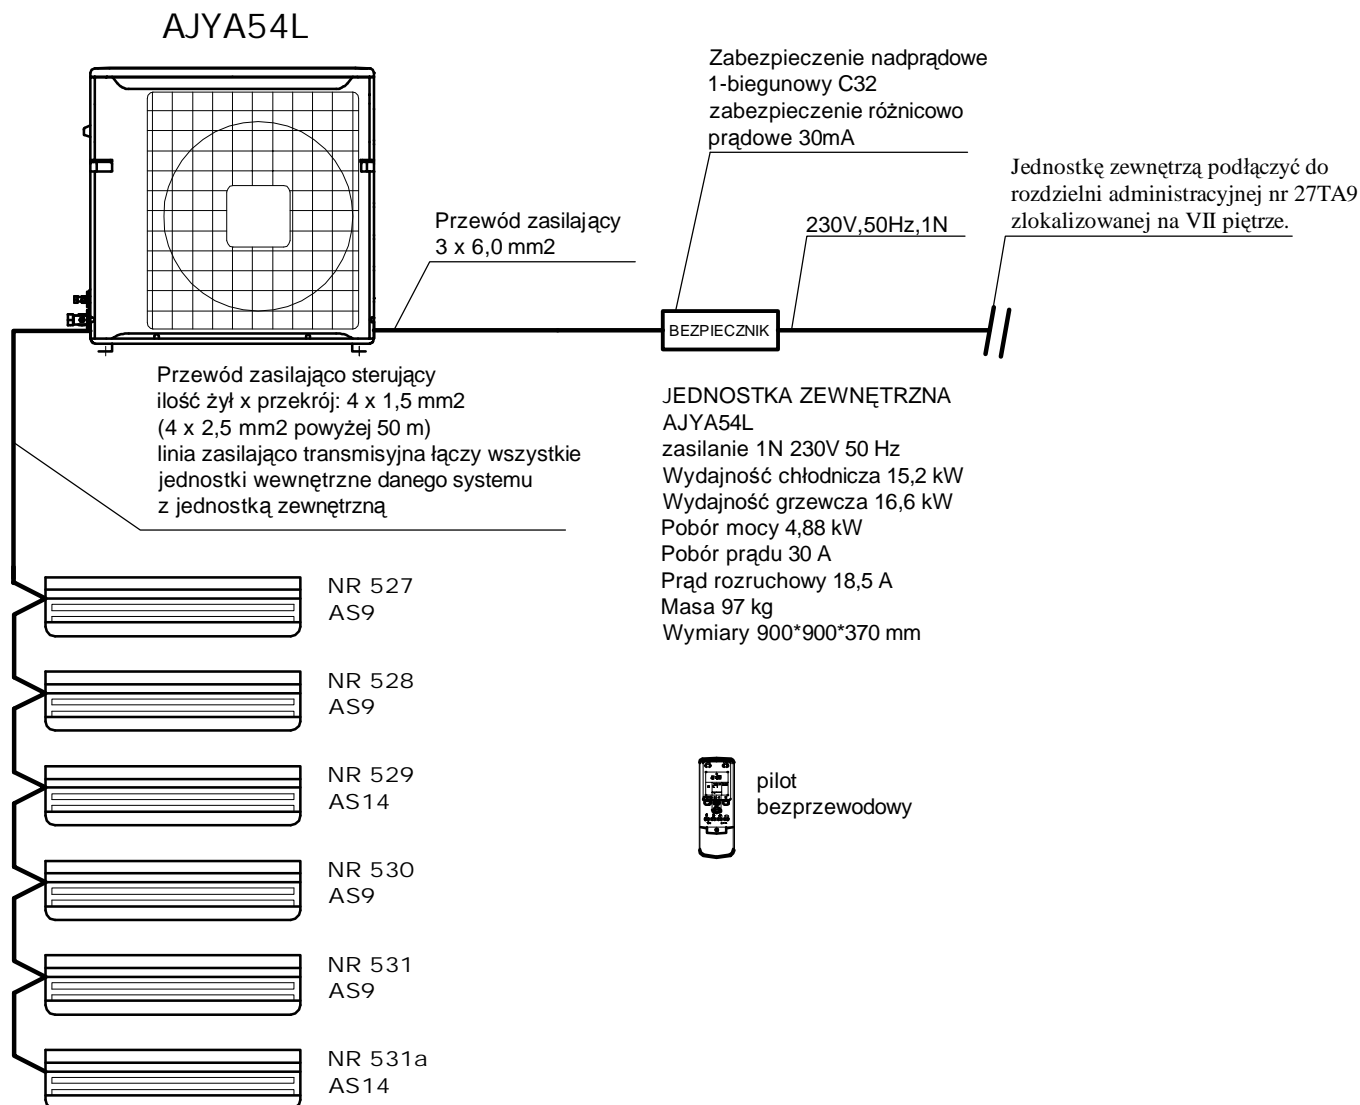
AJYA54L

Zabezpieczenie nadprądowe
1-biegunowy C32
zabezpieczenie różnicowo
prądowe 30mA

Jednostkę zewnętrzną podłączyć do
rozdzielni administracyjnej nr 27TA9
zlokalizowanej na VII piętrze.

Przewód zasilający
3 x 6,0 mm2

230V,50Hz,1N

BEZPIECZNIK

Przewód zasilająco sterujący
ilość żył x przekrój: 4 x 1,5 mm2
(4 x 2,5 mm2 powyżej 50 m)
linia zasilająco transmisyjna łączy wszystkie
jednostki wewnętrzne danego systemu
z jednostką zewnętrzną

JEDNOSTKA ZEWNĘTRZNA
AJYA54L
zasilanie 1N 230V 50 Hz
Wydajność chłodnicza 15,2 kW
Wydajność grzewcza 16,6 kW
Pobór mocy 4,88 kW
Pobór prądu 30 A
Prąd rozruchowy 18,5 A
Masa 97 kg
Wymiary 900*900*370 mm

NR 527
AS9

NR 528
AS9

NR 529
AS14

NR 530
AS9

NR 531
AS9

NR 531a
AS14

pilot
bezprzewodowy